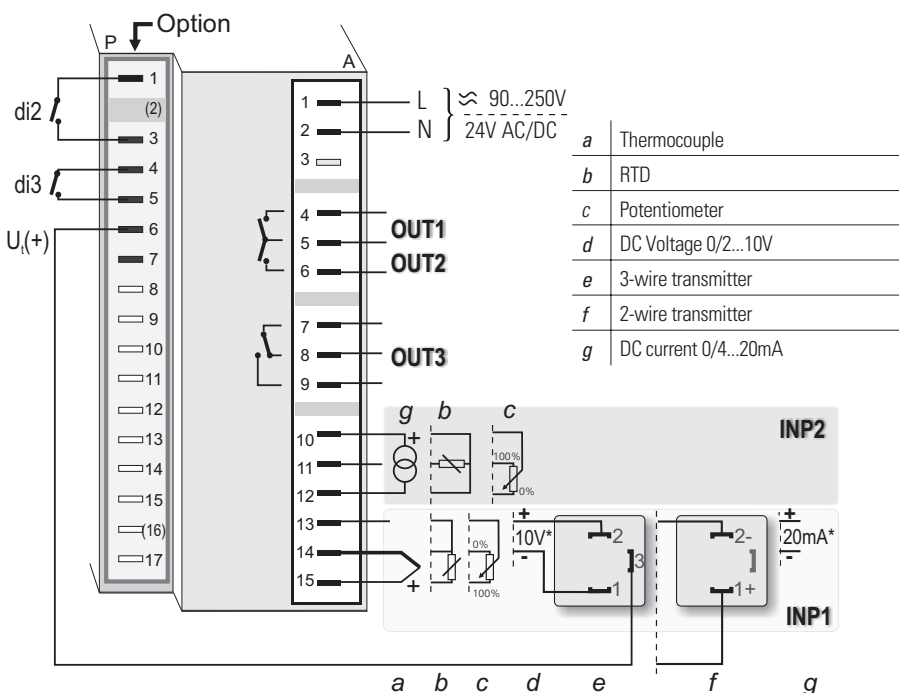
Option

P

1
(2)
3
4
5
6
7
8
9
10
11
12
13
14
15
(16)
17

di2
di3
$U_t(+)$

A

1
2
3
4
5
6
7
8
9
10
11
12
13
14
15

L
N
≈ 90...250V
24V AC/DC

OUT1
OUT2
OUT3

| | |
|---|---|
| a | Thermocouple |
| b | RTD |
| c | Potentiometer |
| d | DC Voltage 0/2...10V |
| e | 3-wire transmitter |
| f | 2-wire transmitter |
| g | DC current 0/4...20mA |

g b c
INP2
+
100%
0%

+
-
10V*
0%
100%
+
2
3
1
2-
1+
+
20mA*
-
INP1

a b c d e f g